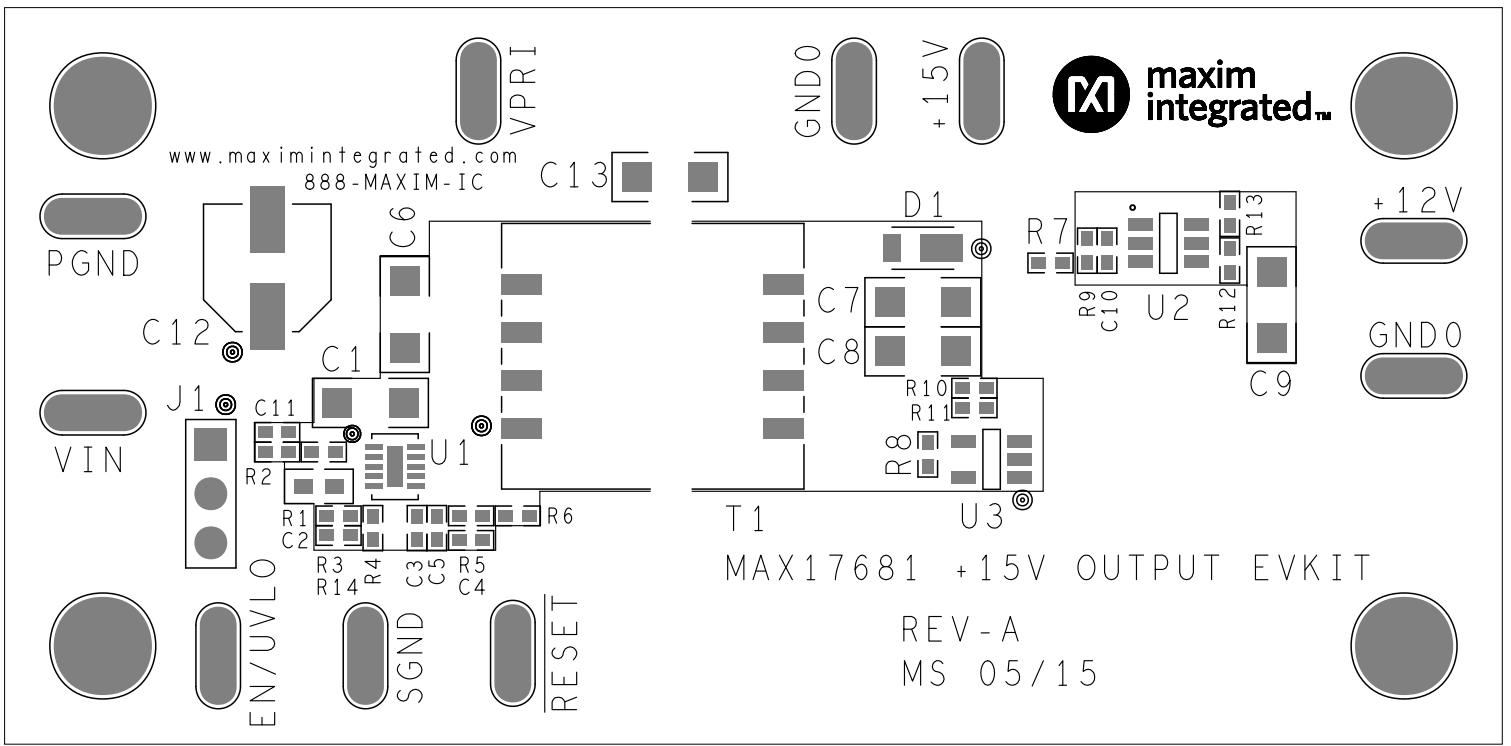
VPRI
GND0
+15V
maxim integrated
www.maximintegrated.com
888-MAXIM-IC
C13
PGND
C6
D1
R7
R13
+12V
C12
C7
R9
C10
U2
R12
C1
C8
GND0
J1
C11
R10
R11
C9
VIN
U1
R8
R2
R1
C2
R6
T1
U3
R3
R14
R4
C3
C5
R5
C4
MAX17681 +15V OUTPUT EVKIT
EN/UVLO
SGND
$\overline{RESET}$
REV-A
MS 05/15